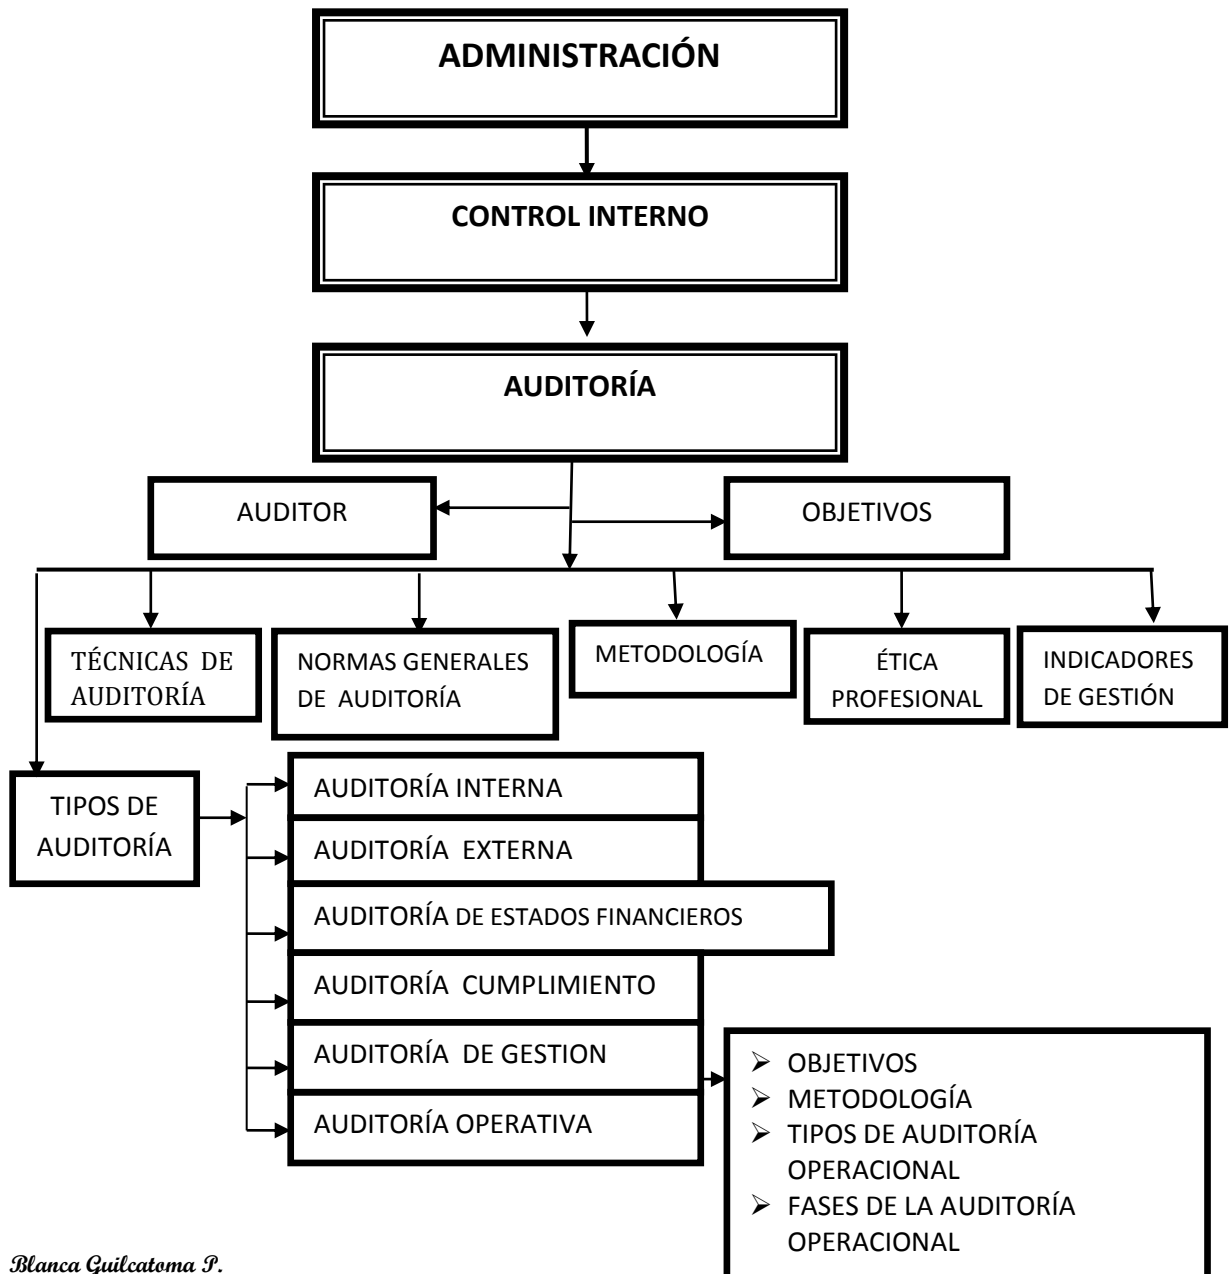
ADMINISTRACIÓN

CONTROL INTERNO

AUDITORÍA

AUDITOR

OBJETIVOS

TÉCNICAS DE AUDITORÍA

NORMAS GENERALES DE AUDITORÍA

METODOLOGÍA

ÉTICA PROFESIONAL

INDICADORES DE GESTIÓN

TIPOS DE AUDITORÍA

AUDITORÍA INTERNA

AUDITORÍA EXTERNA

AUDITORÍA DE ESTADOS FINANCIEROS

AUDITORÍA CUMPLIMIENTO

AUDITORÍA DE GESTION

AUDITORÍA OPERATIVA

- OBJETIVOS
- METODOLOGÍA
- TIPOS DE AUDITORÍA OPERACIONAL
- FASES DE LA AUDITORÍA OPERACIONAL

Blanca Guilcatoma P.